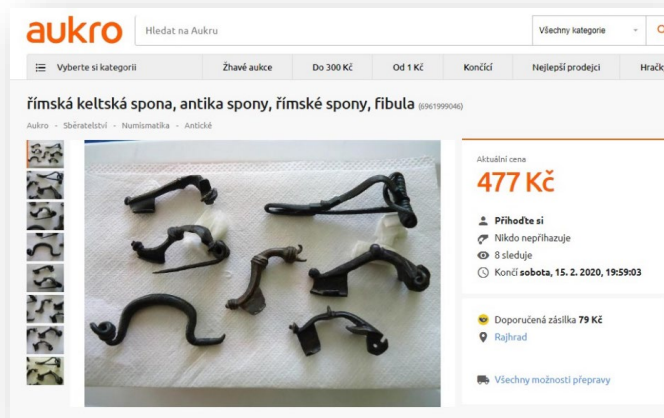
aukro

Hledat na Aukru

Všechny kategorie

Vyberte si kategorii

Žhavé aukce

Do 300 Kč

Od 1 Kč

Končící

Nejlepší prodejci

Hračk

římská keltská spona, antika spony, římské spony, fibula (6961999046)

Aukro - Sběratelství - Numismatika - Antické

Aktuální cena

477 Kč

Přihoďte si

Nikdo nepřihazuje

8 sleduje

Končí sobota, 15. 2. 2020, 19:59:03

Doporučená zásilka 79 Kč

Rajhrad

Všechny možnosti přepravy